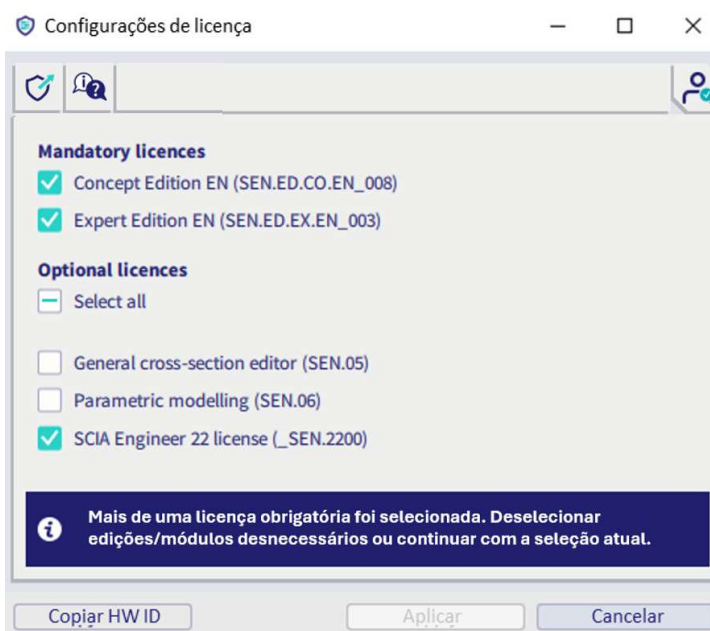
Configurações de licença

Mandatory licences
Concept Edition EN (SEN.ED.CO.EN_008)
Expert Edition EN (SEN.ED.EX.EN_003)

Optional licences
Select all

General cross-section editor (SEN.05)
Parametric modelling (SEN.06)
SCIA Engineer 22 license (_SEN.2200)

Mais de uma licença obrigatória foi selecionada. Deselecionar edições/módulos desnecessários ou continuar com a seleção atual.

Copiar HW ID
Aplicar
Cancelar